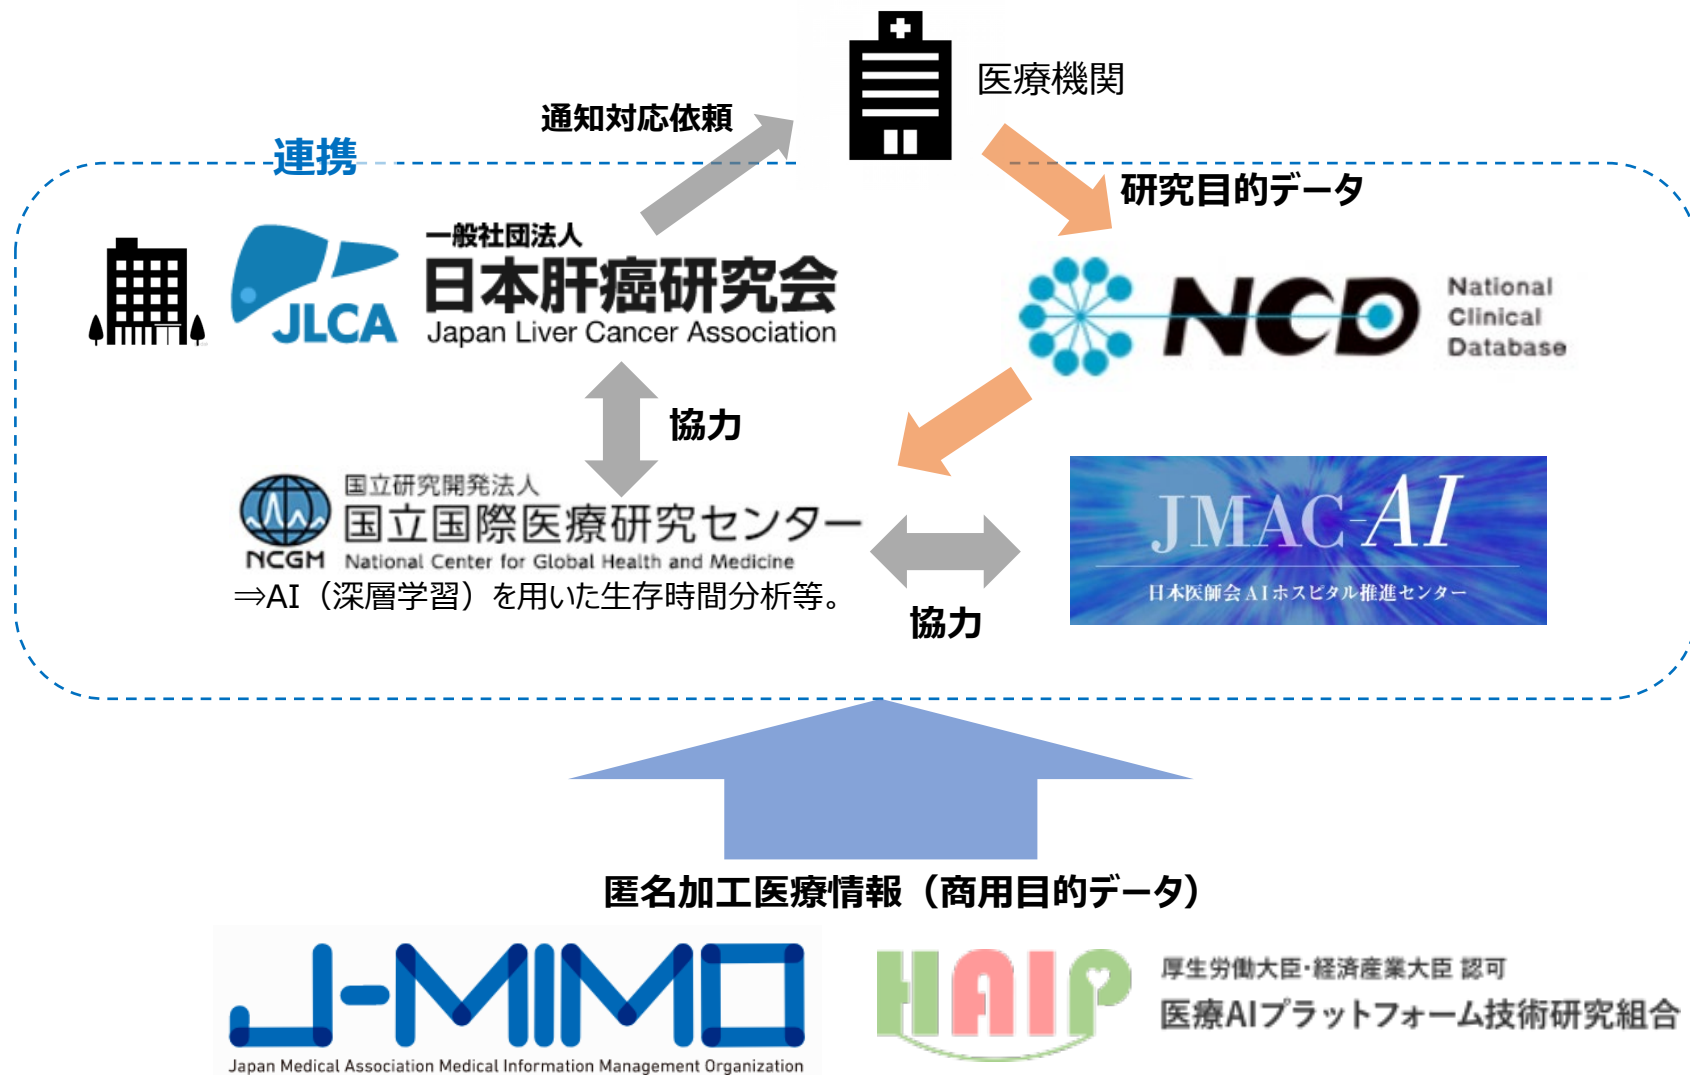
医療機関

通知対応依頼

連携

研究目的データ

一般社団法人
日本肝癌研究会
JLCA
Japan Liver Cancer Association

NCD
National Clinical Database

協力

国立研究開発法人
国立国際医療研究センター
NCGM
National Center for Global Health and Medicine
⇒AI（深層学習）を用いた生存時間分析等。

JMAC-AI
日本医師会AIホスピタル推進センター

協力

匿名加工医療情報（商用目的データ）

J-MIMO
Japan Medical Association Medical Information Management Organization

HAIP
厚生労働大臣・経済産業大臣 認可
医療AIプラットフォーム技術研究組合